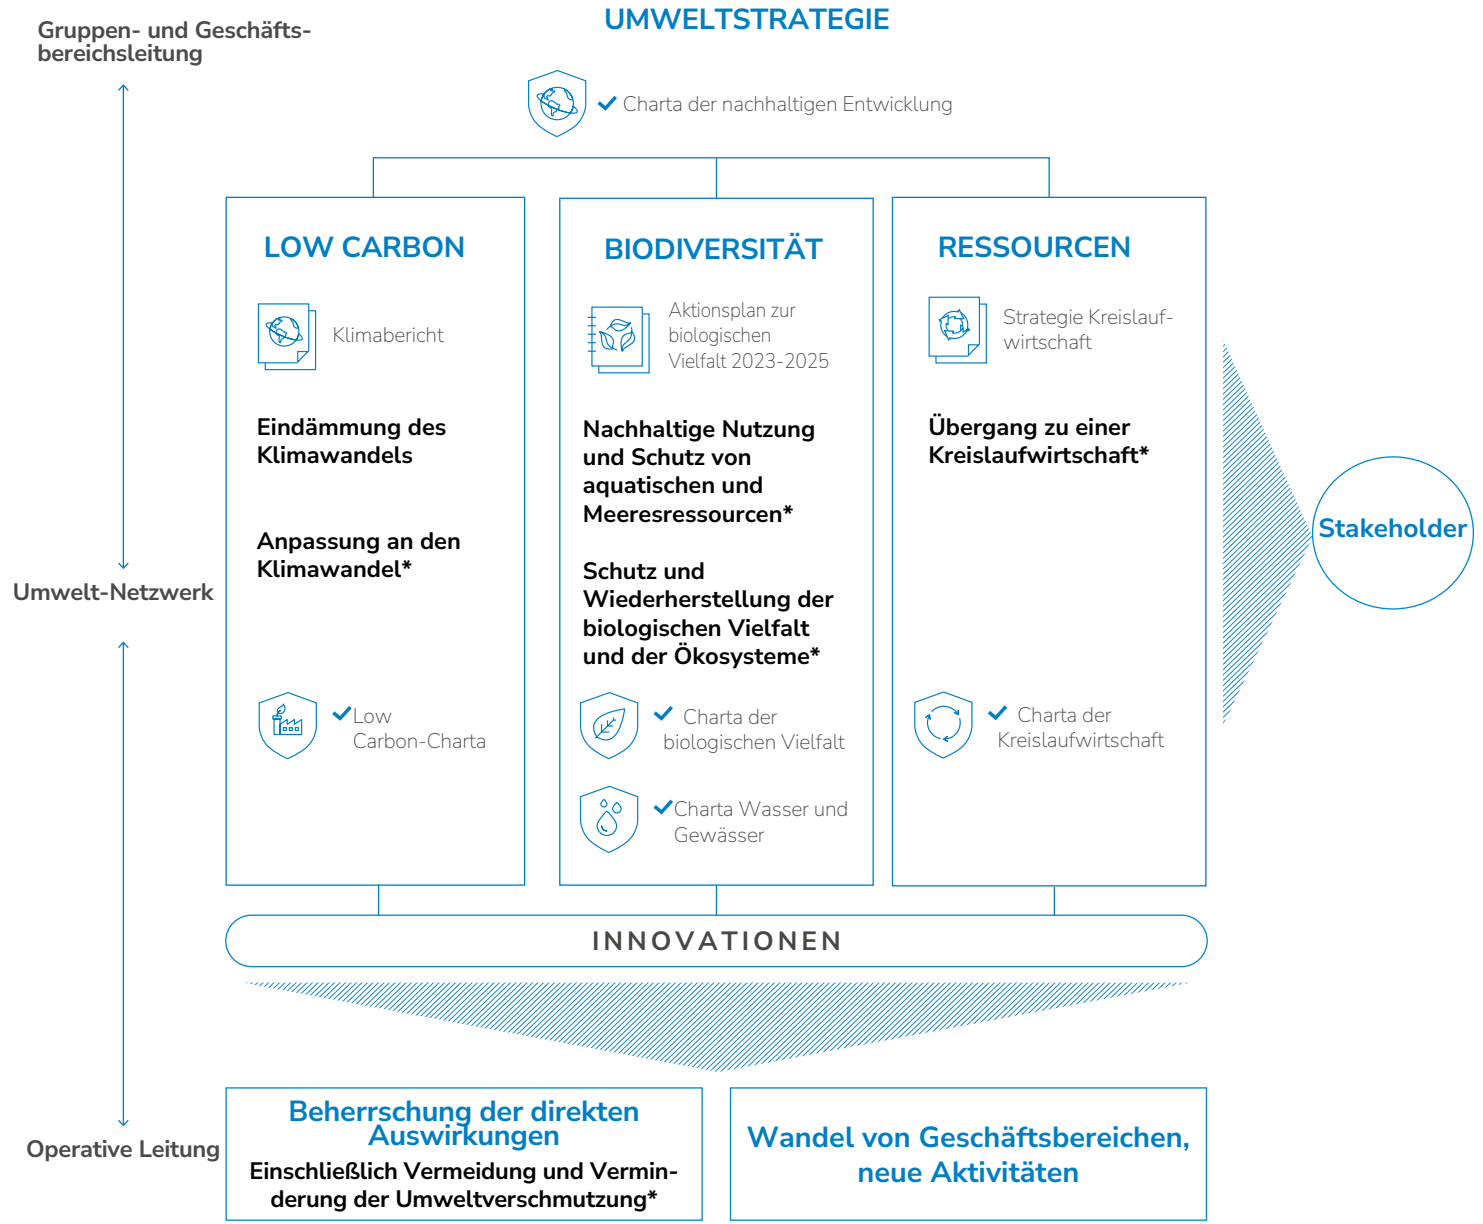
Gruppen- und Geschäftsbereichsleitung

UMWELTSTRATEGIE

Charta der nachhaltigen Entwicklung

Umwelt-Netzwerk

LOW CARBON

Klimabericht

Eindämmung des Klimawandels

Anpassung an den Klimawandel*

Low Carbon-Charta

BIODIVERSITÄT

Aktionsplan zur biologischen Vielfalt 2023-2025

Nachhaltige Nutzung und Schutz von aquatischen und Meeresressourcen*

Schutz und Wiederherstellung der biologischen Vielfalt und der Ökosysteme*

Charta der biologischen Vielfalt

Charta Wasser und Gewässer

RESSOURCEN

Strategie Kreislaufwirtschaft

Übergang zu einer Kreislaufwirtschaft*

Charta der Kreislaufwirtschaft

Stakeholder

INNOVATIONEN

Operative Leitung

Beherrschung der direkten Auswirkungen

Einschließlich Vermeidung und Verminderung der Umweltverschmutzung*

Wandel von Geschäftsbereichen, neue Aktivitäten